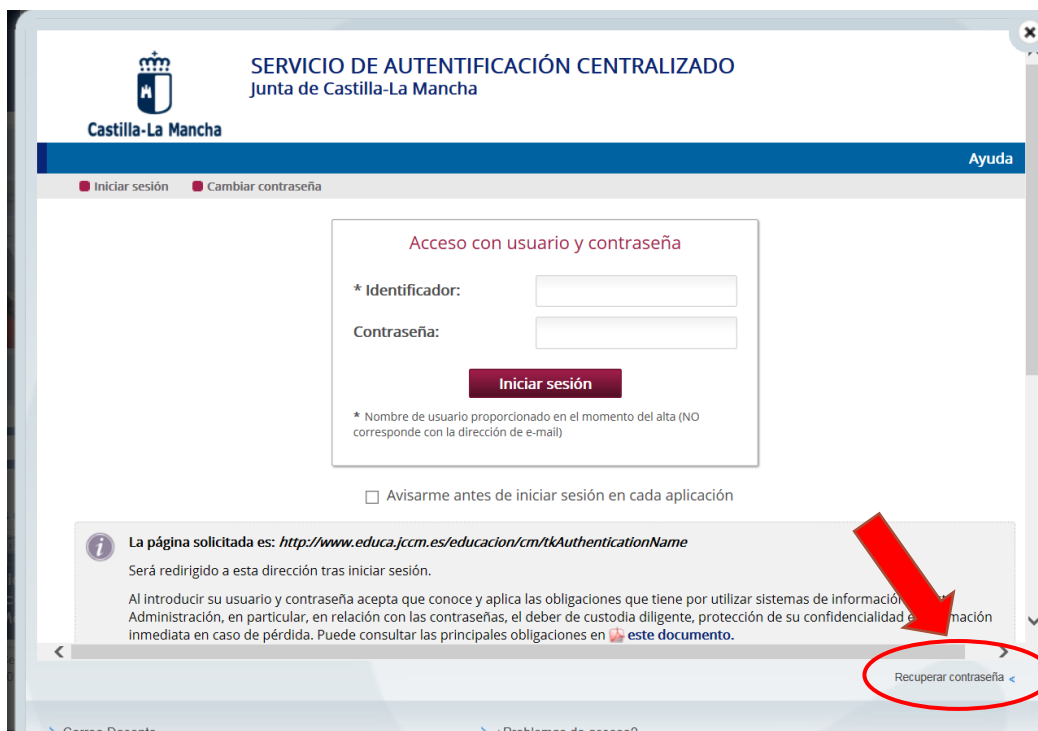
Castilla-La Mancha

SERVICIO DE AUTENTIFICACIÓN CENTRALIZADO
Junta de Castilla-La Mancha

Ayuda

Iniciar sesión Cambiar contraseña

Acceso con usuario y contraseña

* Identificador:

Contraseña:

Iniciar sesión

* Nombre de usuario proporcionado en el momento del alta (NO corresponde con la dirección de e-mail)

Avisarme antes de iniciar sesión en cada aplicación

La página solicitada es: http://www.educa.jccm.es/educacion/cm/tkAuthenticationName

Será redirigido a esta dirección tras iniciar sesión.

Al introducir su usuario y contraseña acepta que conoce y aplica las obligaciones que tiene por utilizar sistemas de información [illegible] Administración, en particular, en relación con las contraseñas, el deber de custodia diligente, protección de su confidencialidad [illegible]mación inmediata en caso de pérdida. Puede consultar las principales obligaciones en este documento.

Recuperar contraseña <

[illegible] ¿Problemas de acceso?